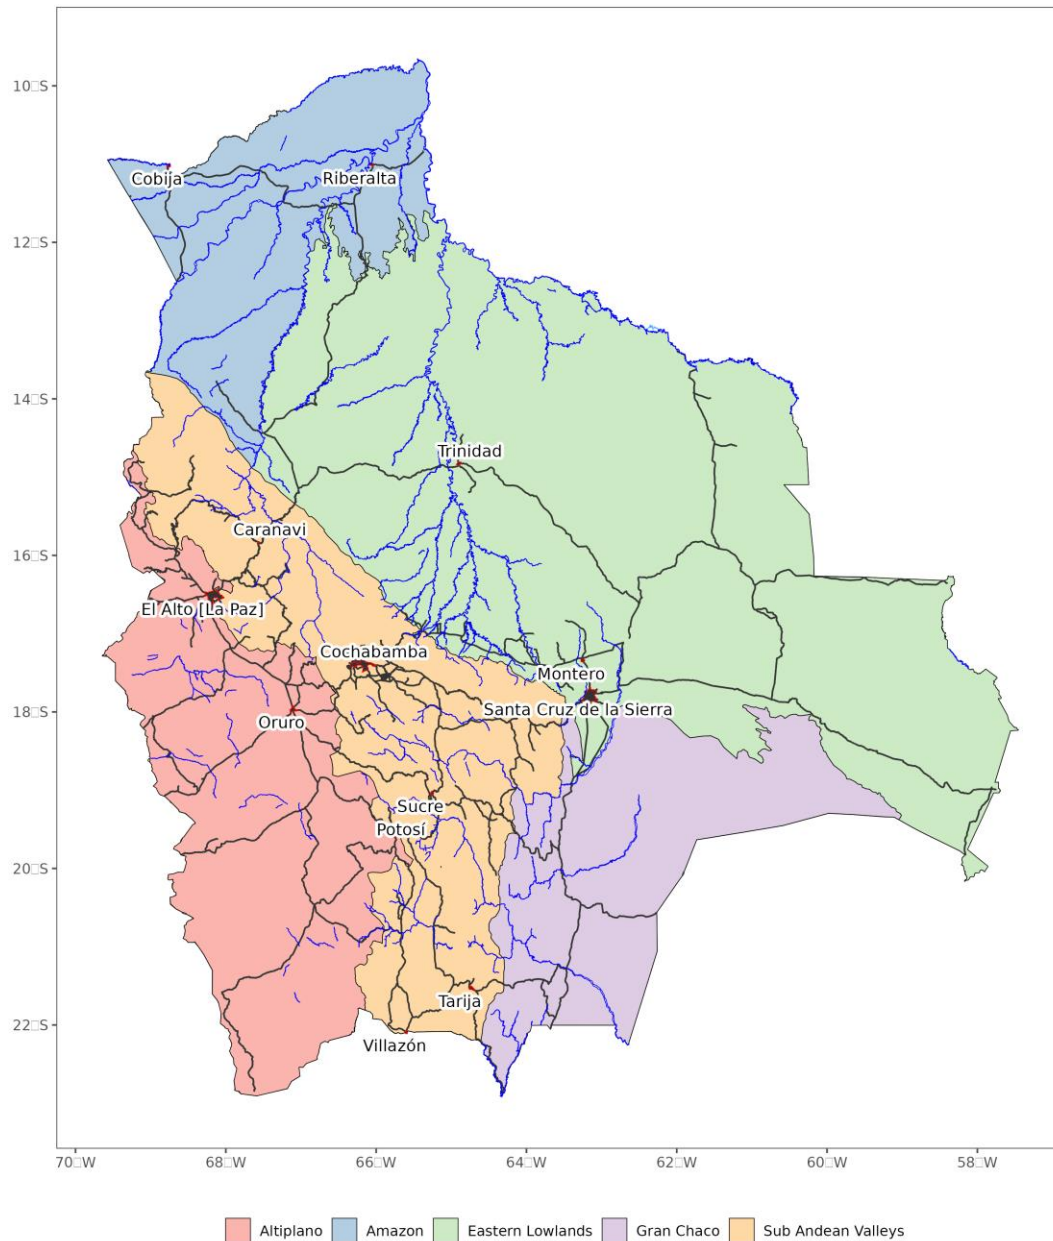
10□S
12□S
14□S
16□S
18□S
20□S
22□S

Cobija
Riberalta
Trinidad
Caranavi
El Alto [La Paz]
Cochabamba
Montero
Santa Cruz de la Sierra
Oruro
Sucre
Potosí
Tarija
Villazón

70□W
68□W
66□W
64□W
62□W
60□W
58□W

Altiplano
Amazon
Eastern Lowlands
Gran Chaco
Sub Andean Valleys